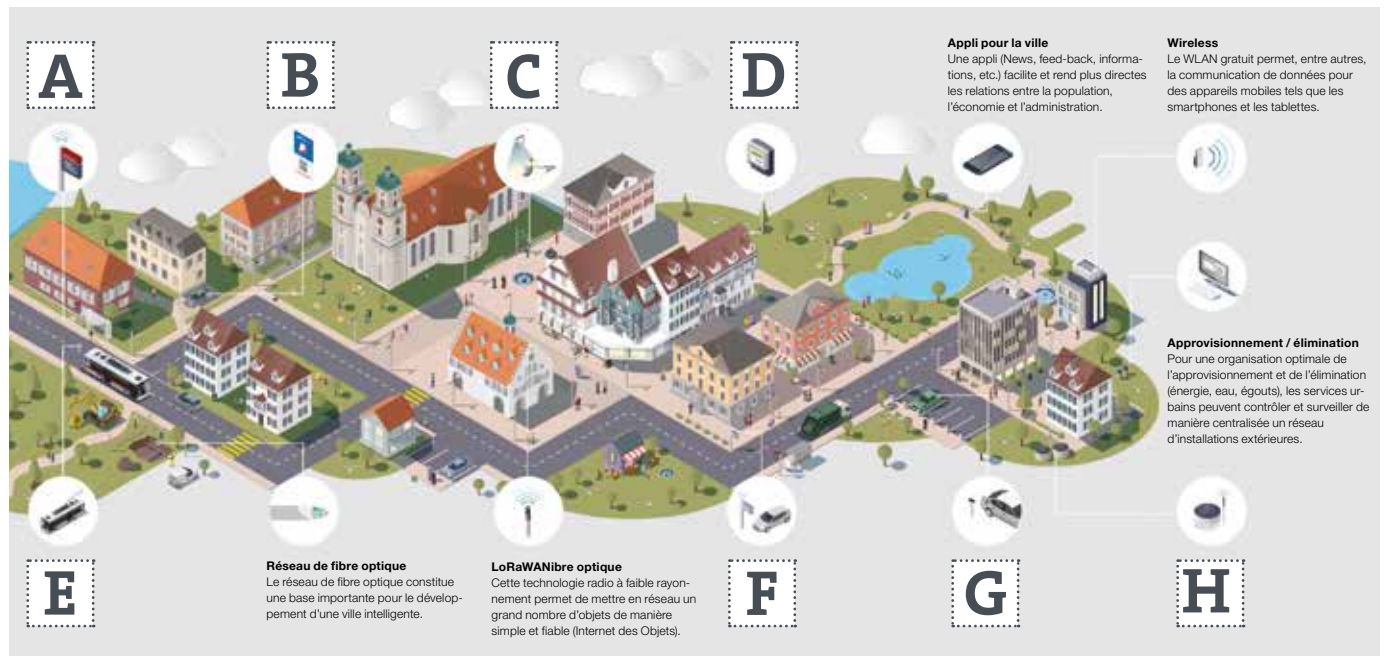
A

B

C

D

**Appli pour la ville**
Une appli (News, feed-back, informations, etc.) facilite et rend plus directes les relations entre la population, l'économie et l'administration.

**Wireless**
Le WLAN gratuit permet, entre autres, la communication de données pour des appareils mobiles tels que les smartphones et les tablettes.

**Approvisionnement / élimination**
Pour une organisation optimale de l'approvisionnement et de l'élimination (énergie, eau, égouts), les services urbains peuvent contrôler et surveiller de manière centralisée un réseau d'installations extérieures.

E

**Réseau de fibre optique**
Le réseau de fibre optique constitue une base importante pour le développement d'une ville intelligente.

**LoRaWANibre optique**
Cette technologie radio à faible rayonnement permet de mettre en réseau un grand nombre d'objets de manière simple et fiable (Internet des Objets).

F

G

H